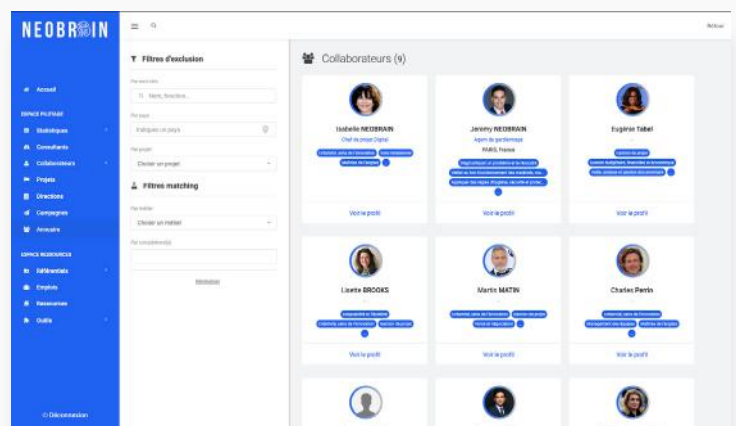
NEOBR⚙IN

Accueil

ESPACE PILOTAGE

Statistiques

Consultants

Collaborateurs

Projets

Directions

Campagnes

Annuaire

ESPACE RESSOURCES

Référentiels

Emplois

Ressources

Outils

Déconnexion

Retour

Filtres d'exclusion

Par mot clés

Nom, fonction...

Par pays

Indiquez un pays

Par projet

Choisir un projet

Filtres matching

Par métier

Choisir un métier

Par compétence(s)

Réinitialiser

Collaborateurs (9)

Isabelle NEOBRAIN

Chef de projet Digital

Voir le profil

Jeremy NEOBRAIN

Agent de partenariage

PARIS, France

Voir le profil

Eugénie Tabel

Voir le profil

Lisette BROOKS

Voir le profil

Martin MATIN

Voir le profil

Charles Perrin

Voir le profil